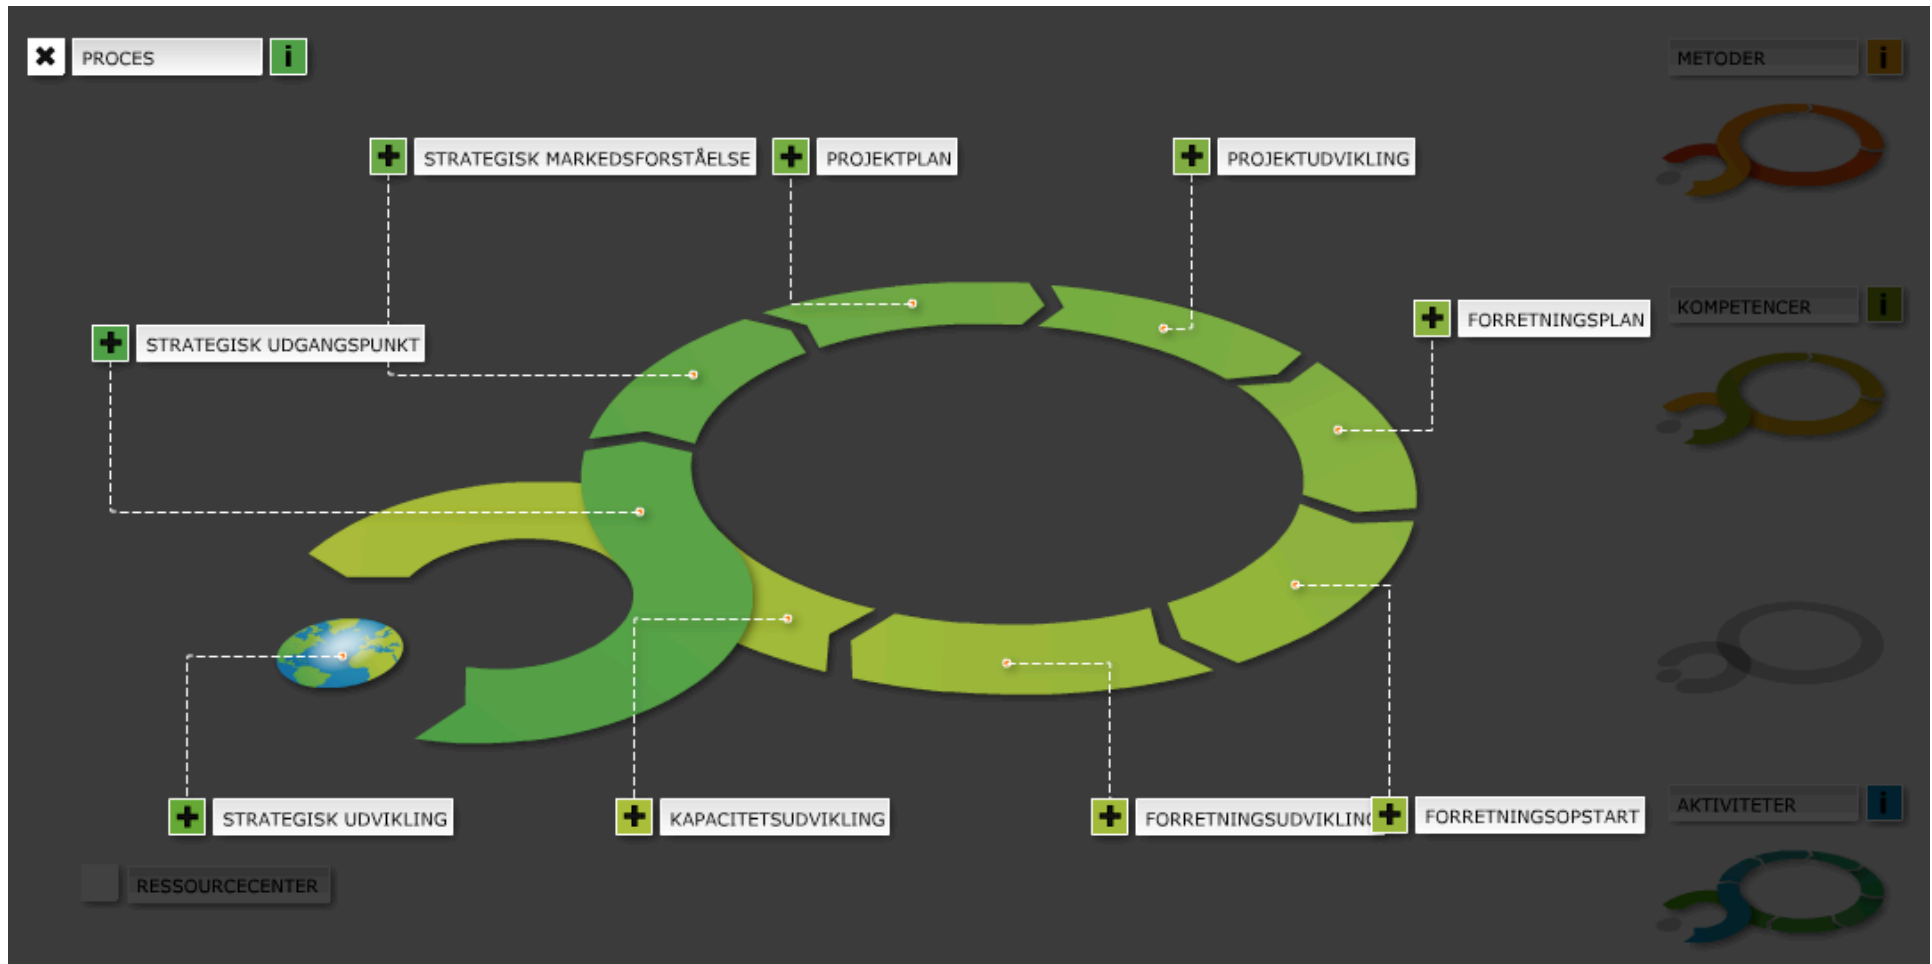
✖ PROCES i

METODER i

STRATEGISK MARKEDSFORSTÅELSE

PROJEKTPLAN

PROJEKTUDVIKLING

KOMPETENCER i

FORRETNINGSPLAN

STRATEGISK UDGANGSPUNKT

STRATEGISK UDVIKLING

KAPACITETSUDVIKLING

FORRETNINGSUDVIKLIN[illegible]

FORRETNINGSOPSTART

AKTIVITETER i

RESSOURCECENTER